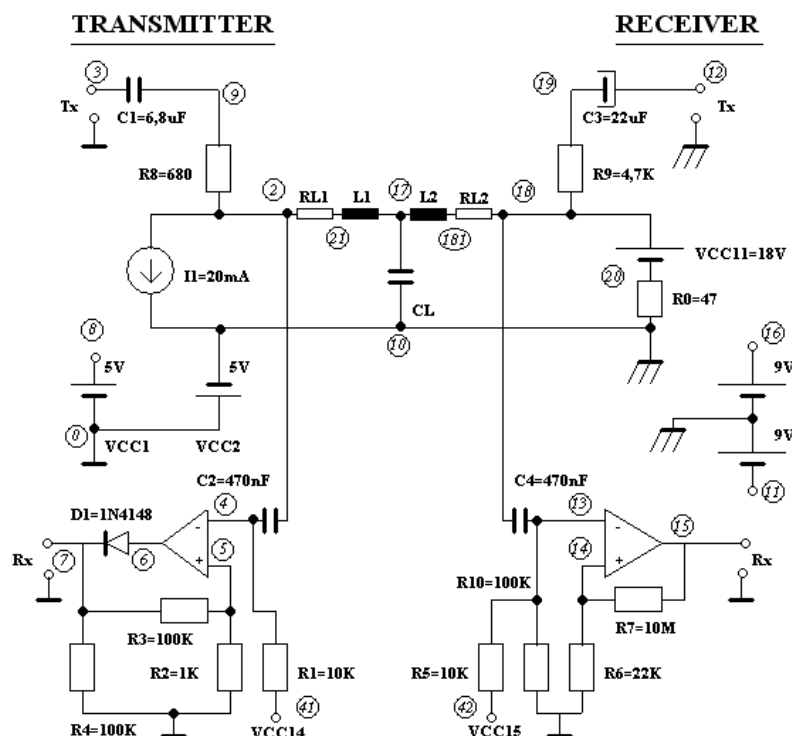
TRANSMITTER

RECEIVER

3
Tx
C1=6,8uF
9
R8=680
2
RL1
L1
21
17
L2
181
RL2
18
19
C3=22uF
12
Tx
R9=4,7K
I1=20mA
CL
10
VCC11=18V
20
R0=47
8
5V
5V
0
VCC1
VCC2
16
9V
9V
11
D1=1N4148
C2=470nF
4
-
+
5
6
Rx
7
R3=100K
R2=1K
R1=10K
41
R4=100K
VCC14
C4=470nF
13
-
+
14
15
Rx
R10=100K
R7=10M
R5=10K
R6=22K
42
VCC15